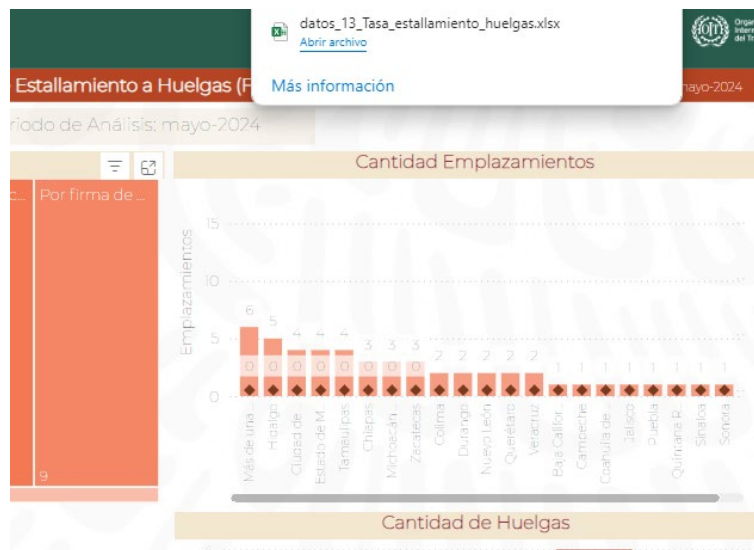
datos_13_Tasa_estallamiento_huelgas.xlsx
Abrir archivo

Más información

Estallamiento a Huelgas (F

mayo-2024

riodo de Análisis: mayo-2024

Organ Intern del Tr

c... Por firma de ...

9

Cantidad Emplazamientos

Emplazamientos

15
10
5
0

6 5 4 4 4 3 3 3 2 2 2 2 2 1 1 1 1 1 1 1 1

0 0 0 0 0 0 0

Más de una
Hidalgo
Ciudad de
Estado de M.
Tamaulipas
Chiapas
Michoacán
Zacatecas
Colima
Durango
Nuevo León
Querétaro
Veracruz
Baja Califor.
Campeche
Coahuila de
Jalisco
Puebla
Quintana R.
Sinaloa
Sonora

Cantidad de Huelgas